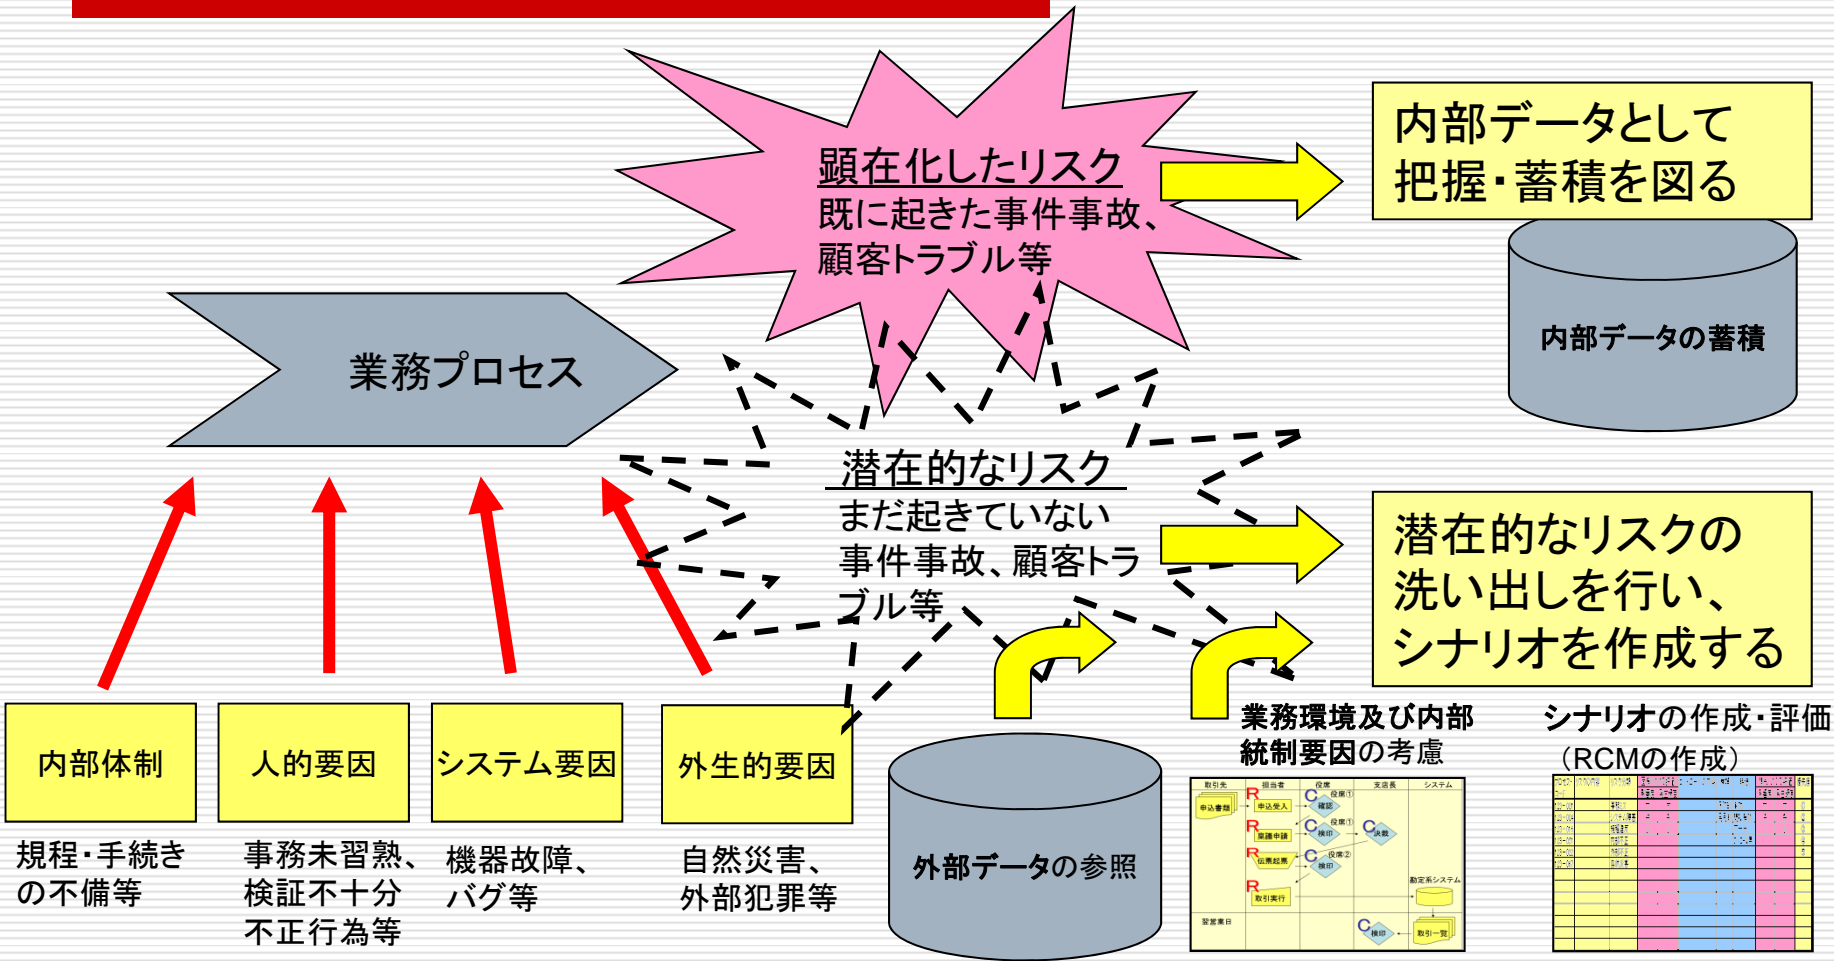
顕在化したリスク
既に起きた事件事故、顧客トラブル等

内部データとして
把握・蓄積を図る

内部データの蓄積

業務プロセス

潜在的なリスク
まだ起きていない事件事故、顧客トラブル等

潜在的なリスクの洗い出しを行い、シナリオを作成する

内部体制

人的要因

システム要因

外生的要因

規程・手続きの不備等

事務未習熟、検証不十分不正行為等

機器故障、バグ等

自然災害、外部犯罪等

外部データの参照

業務環境及び内部統制要因の考慮

シナリオの作成・評価
（RCMの作成）